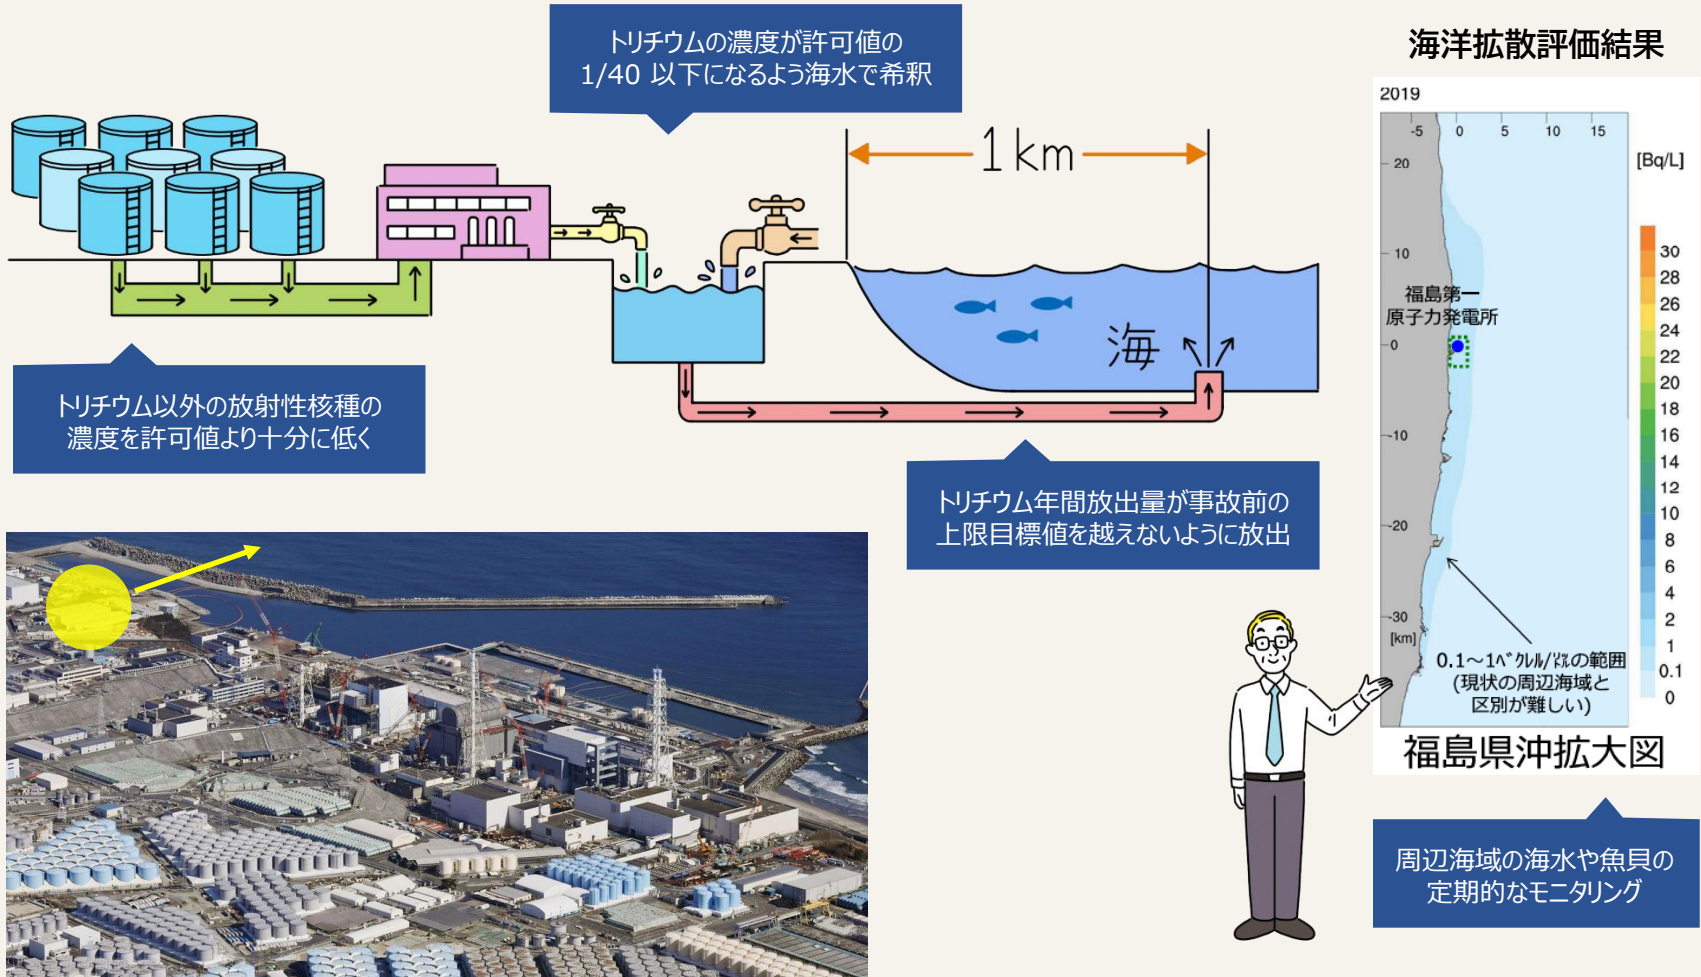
トリチウムの濃度が許可値の 1/40 以下になるよう海水で希釈

1km

海

トリチウム以外の放射性核種の濃度を許可値より十分に低く

トリチウム年間放出量が事故前の上限目標値を越えないように放出

海洋拡散評価結果

2019

-5 0 5 10 15

20

10

0

-10

-20

-30

[km]

[Bq/L]

福島第一原子力発電所

0.1～1ベクレル/ℓの範囲 (現状の周辺海域と区別が難しい)

30
28
26
24
22
20
18
16
14
12
10
8
6
4
2
1
0.1
0

福島県沖拡大図

周辺海域の海水や魚貝の定期的なモニタリング